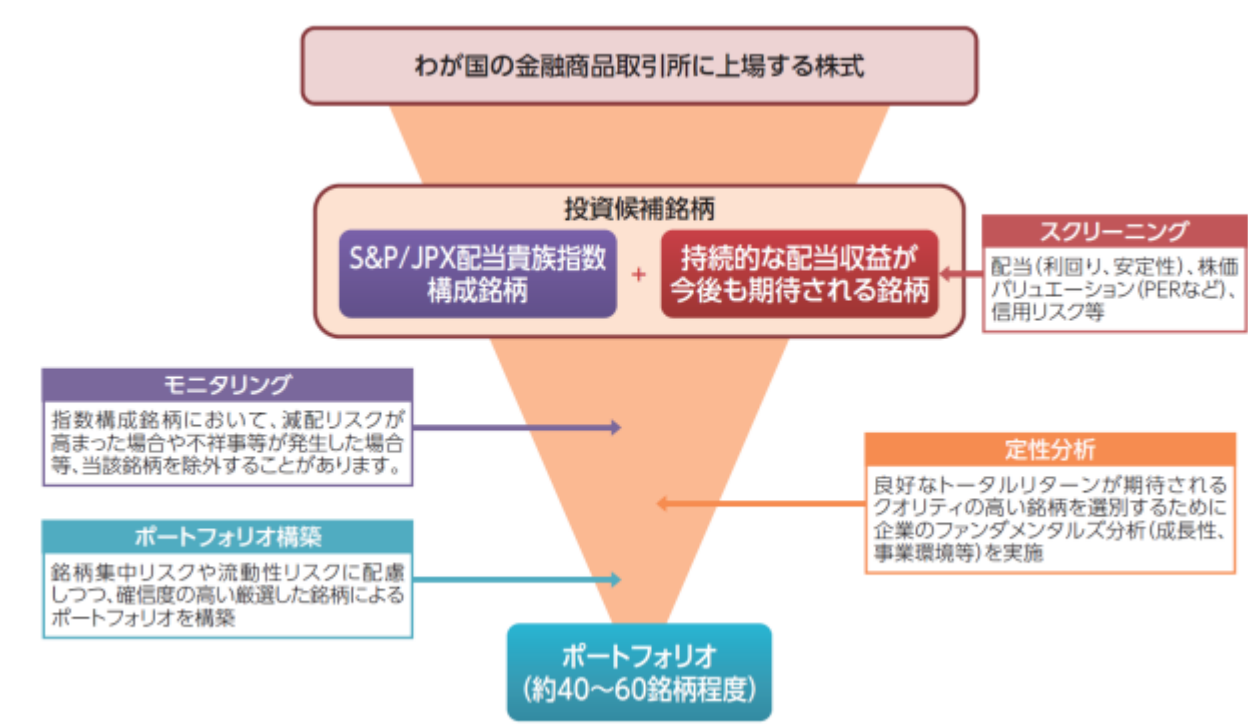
わが国の金融商品取引所に上場する株式

投資候補銘柄

S&P/JPX配当貴族指数構成銘柄

+

持続的な配当収益が今後も期待される銘柄

スクリーニング

配当（利回り、安定性）、株価バリュエーション（PERなど）、信用リスク等

モニタリング

指数構成銘柄において、減配リスクが高まった場合や不祥事等が発生した場合等、当該銘柄を除外することがあります。

定性分析

良好なトータルリターンが期待されるクオリティの高い銘柄を選別するために企業のファンダメンタルズ分析（成長性、事業環境等）を実施

ポートフォリオ構築

銘柄集中リスクや流動性リスクに配慮しつつ、確信度の高い厳選した銘柄によるポートフォリオを構築

ポートフォリオ
（約40～60銘柄程度）